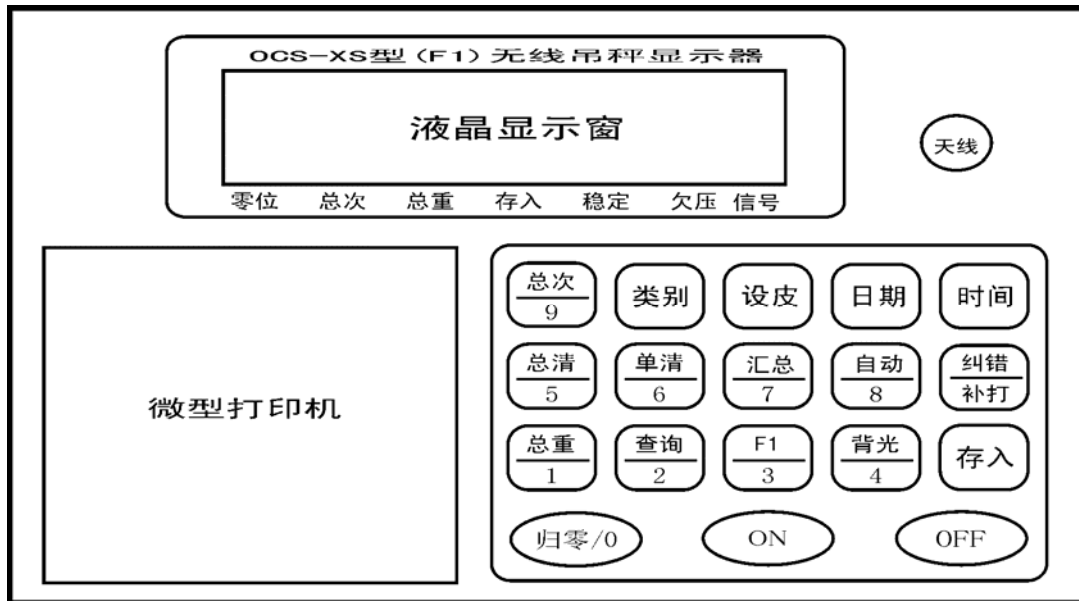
OCS−XS型（F1）无线吊秤显示器

液晶显示窗

零位 总次 总重 存入 稳定 欠压 信号

天线

微型打印机

总次
9

类别

设皮

日期

时间

总清
5

单清
6

汇总
7

自动
8

纠错
补打

总重
1

查询
2

F1
3

背光
4

存入

归零/0

ON

OFF